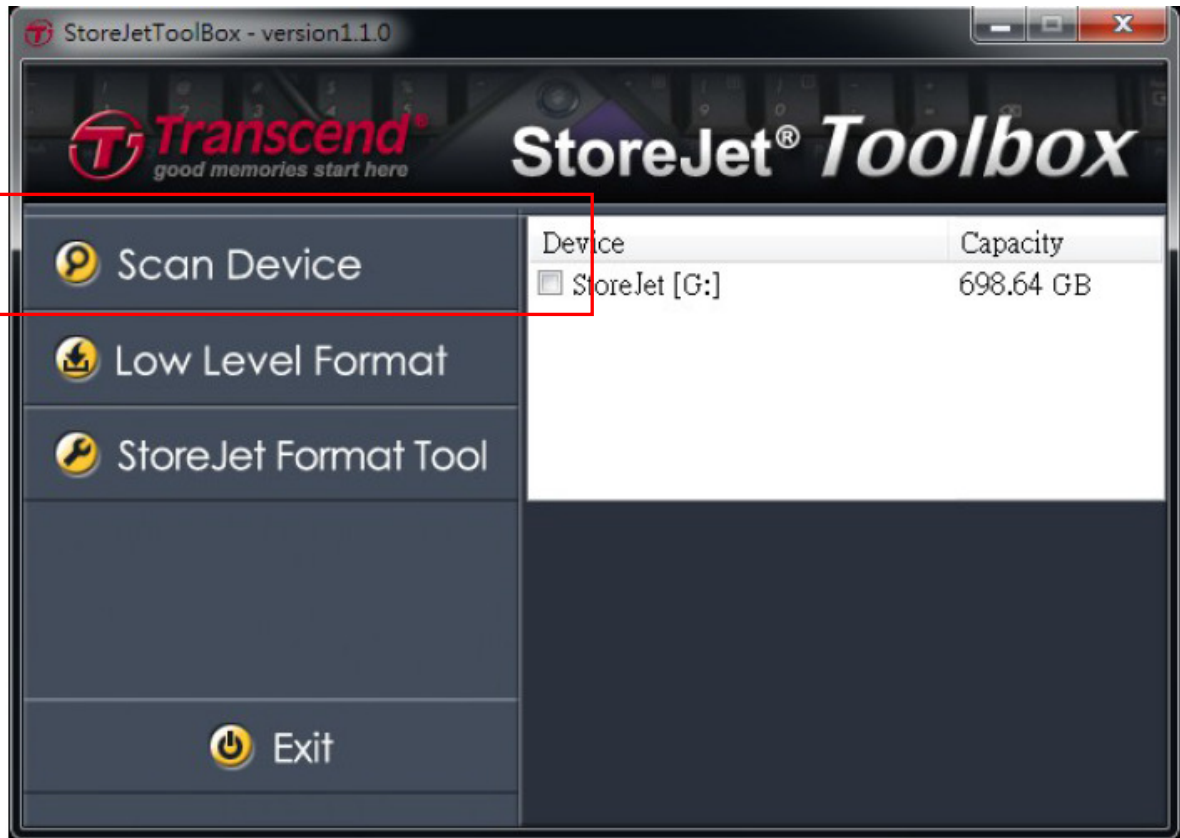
StoreJetToolBox - version1.1.0

Transcend®
good memories start here

StoreJet® Toolbox

Scan Device

Low Level Format

StoreJet Format Tool

Exit

| Device | Capacity |
|---|---|
| StoreJet [G:] | 698.64 GB |